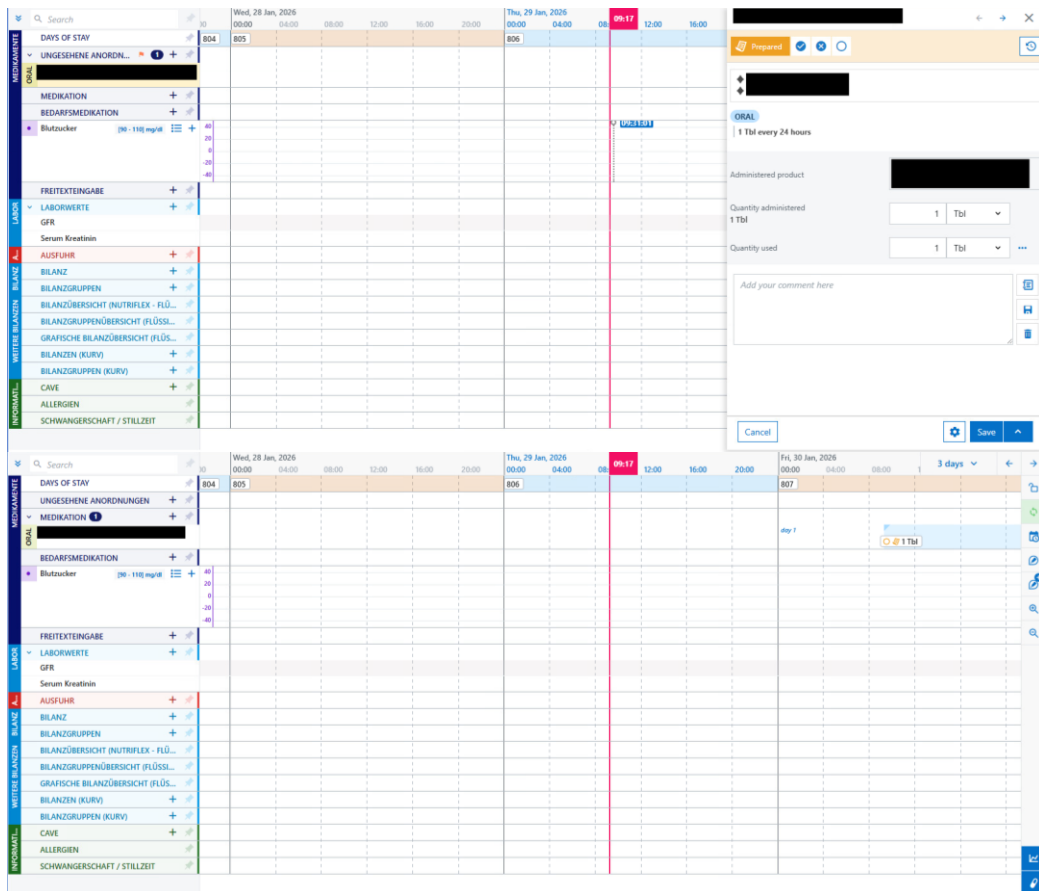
Search

MEDIKAMENTE
DAYS OF STAY
UNGESEHENE ANORDN... 1
ORAL
MEDIKATION
BEDARFSMEDIKATION
Blutzucker [90 - 110] mg/dl
40
20
0
-20
-40
FREITEXTEINGABE
LABOR
LABORWERTE
GFR
Serum Kreatinin
A...
AUSFUHR
BILANZ
BILANZ
BILANZGRUPPEN
WEITERE BILANZEN
BILANZÜBERSICHT (NUTRIFLEX - FLÜ...
BILANZGRUPPENÜBERSICHT (FLÜSSI...
GRAFISCHE BILANZÜBERSICHT (FLÜS...
BILANZEN (KURV)
BILANZGRUPPEN (KURV)
INFORMATI...
CAVE
ALLERGIEN
SCHWANGERSCHAFT / STILLZEIT

Wed, 28 Jan, 2026
00:00 04:00 08:00 12:00 16:00 20:00
Thu, 29 Jan, 2026
00:00 04:00 08: 09:17 12:00 16:00
804 805 806
09:11:01

Prepared
ORAL
1 Tbl every 24 hours
Administered product
Quantity administered
1 Tbl
1 Tbl
Quantity used
1 Tbl
Add your comment here
Cancel
Save

Search
MEDIKAMENTE
DAYS OF STAY
UNGESEHENE ANORDNUNGEN
MEDIKATION 1
ORAL
BEDARFSMEDIKATION
Blutzucker [90 - 110] mg/dl
40
20
0
-20
-40
FREITEXTEINGABE
LABOR
LABORWERTE
GFR
Serum Kreatinin
A...
AUSFUHR
BILANZ
BILANZ
BILANZGRUPPEN
WEITERE BILANZEN
BILANZÜBERSICHT (NUTRIFLEX - FLÜ...
BILANZGRUPPENÜBERSICHT (FLÜSSI...
GRAFISCHE BILANZÜBERSICHT (FLÜS...
BILANZEN (KURV)
BILANZGRUPPEN (KURV)
INFORMATI...
CAVE
ALLERGIEN
SCHWANGERSCHAFT / STILLZEIT

Wed, 28 Jan, 2026
00:00 04:00 08:00 12:00 16:00 20:00
Thu, 29 Jan, 2026
00:00 04:00 08: 09:17 12:00 16:00 20:00
Fri, 30 Jan, 2026
00:00 04:00 08:00
3 days
804 805 806 807
day 1
1 Tbl